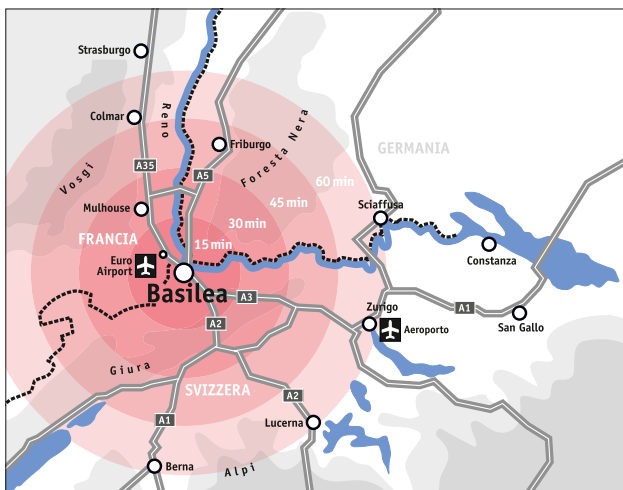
Strasburgo
Colmar
Reno
Vosgi
A35
A5
Friburgo
Foresta Nera
GERMANIA
60 min
45 min
30 min
15 min
Mulhouse
FRANCIA
Euro Airport
Basilea
A3
A2
Sciaffusa
Constanza
A1
Zurigo
Aeroporto
San Gallo
Giura
SVIZZERA
A2
A1
Lucerna
Berna
Alpi